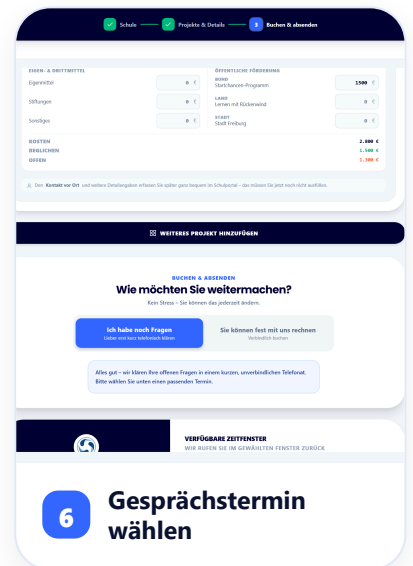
Schule
Projekte & Details
3 Buchen & absenden

EIGEN- & DRITTMITTEL
Eigenmittel 0 €
Stiftungen 0 €
Sonstiges 0 €

ÖFFENTLICHE FÖRDERUNG
BUND
Startchancen-Programm 1500 €
LAND
Lernen mit Rückenwind 0 €
STADT
Stadt Freiburg 0 €

KOSTEN 2.800 €
BEGLICHEN 1.500 €
OFFEN 1.300 €

Den Kontakt vor Ort und weitere Detailangaben erfassen Sie später ganz bequem im Schulportal – das müssen Sie jetzt noch nicht ausfüllen.

WEITERES PROJEKT HINZUFÜGEN

BUCHEN & ABSENDEN
Wie möchten Sie weitermachen?
Kein Stress – Sie können das jederzeit ändern.

Ich habe noch Fragen
Lieber erst kurz telefonisch klären

Sie können fest mit uns rechnen
Verbindlich buchen

Alles gut – wir klären Ihre offenen Fragen in einem kurzen, unverbindlichen Telefonat. Bitte wählen Sie unten einen passenden Termin.

VERFÜGBARE ZEITFENSTER
WIR RUFEN SIE IM GEWÄHLTEN FENSTER ZURÜCK

6 Gesprächstermin wählen